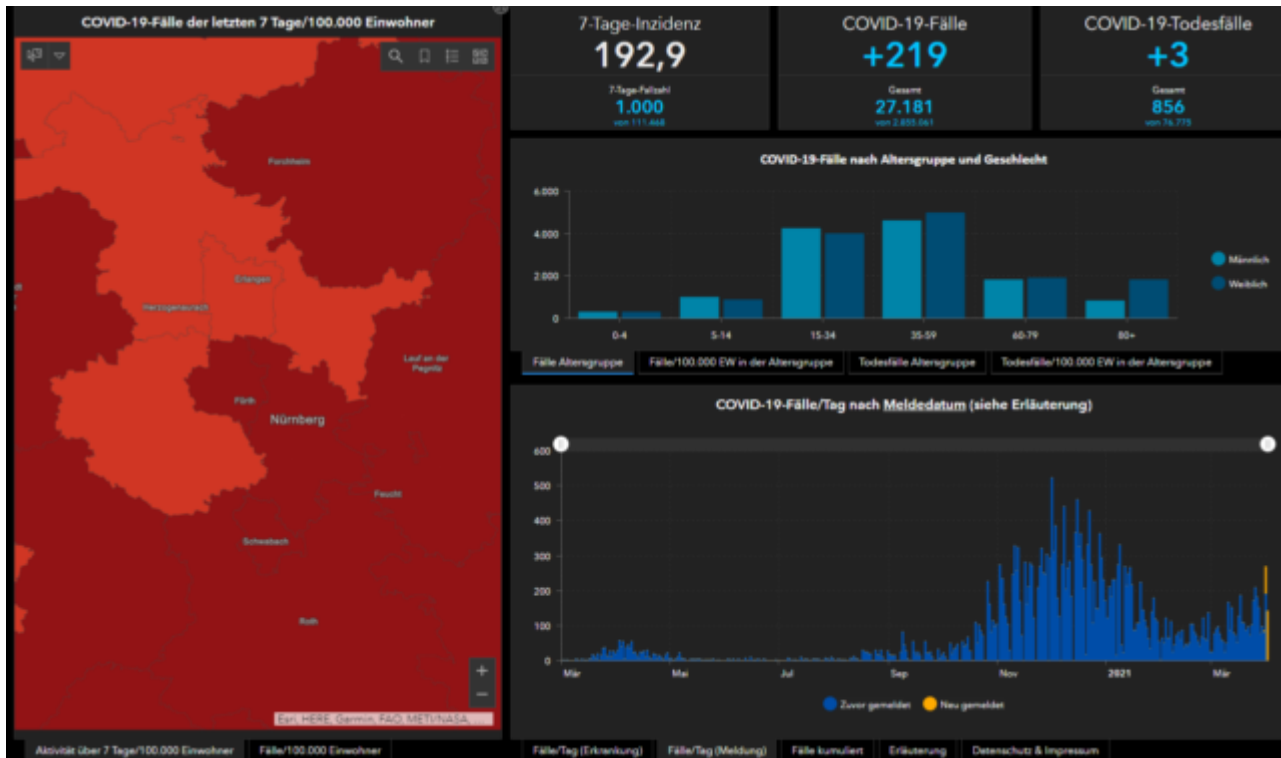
COVID-19-Fälle der letzten 7 Tage/100.000 Einwohner

Forchheim
Erlangen
Herzogenaurach
Lauf an der Pegnitz
Fürth
Nürnberg
Feucht
Schwabach
Roth

Esri, HERE, Garmin, FAO, METI/NASA, ...

Aktivität über 7 Tage/100.000 Einwohner | Fälle/100.000 Einwohner

7-Tage-Inzidenz
192,9
7-Tage-Fallzahl
1.000
von 111.468

COVID-19-Fälle
+219
Gesamt
27.181
von 2.855.061

COVID-19-Todesfälle
+3
Gesamt
856
von 76.775

COVID-19-Fälle nach Altersgruppe und Geschlecht

6.000
4.000
2.000
0

0-4
5-14
15-34
35-59
60-79
80+

Männlich
Weiblich

Fälle Altersgruppe | Fälle/100.000 EW in der Altersgruppe | Todesfälle Altersgruppe | Todesfälle/100.000 EW in der Altersgruppe

COVID-19-Fälle/Tag nach Meldedatum (siehe Erläuterung)

600
500
400
300
200
100
0

Mär
Mai
Jul
Sep
Nov
2021
Mär

Zuvor gemeldet
Neu gemeldet

Fälle/Tag (Erkrankung) | Fälle/Tag (Meldung) | Fälle kumuliert | Erläuterung | Datenschutz & Impressum